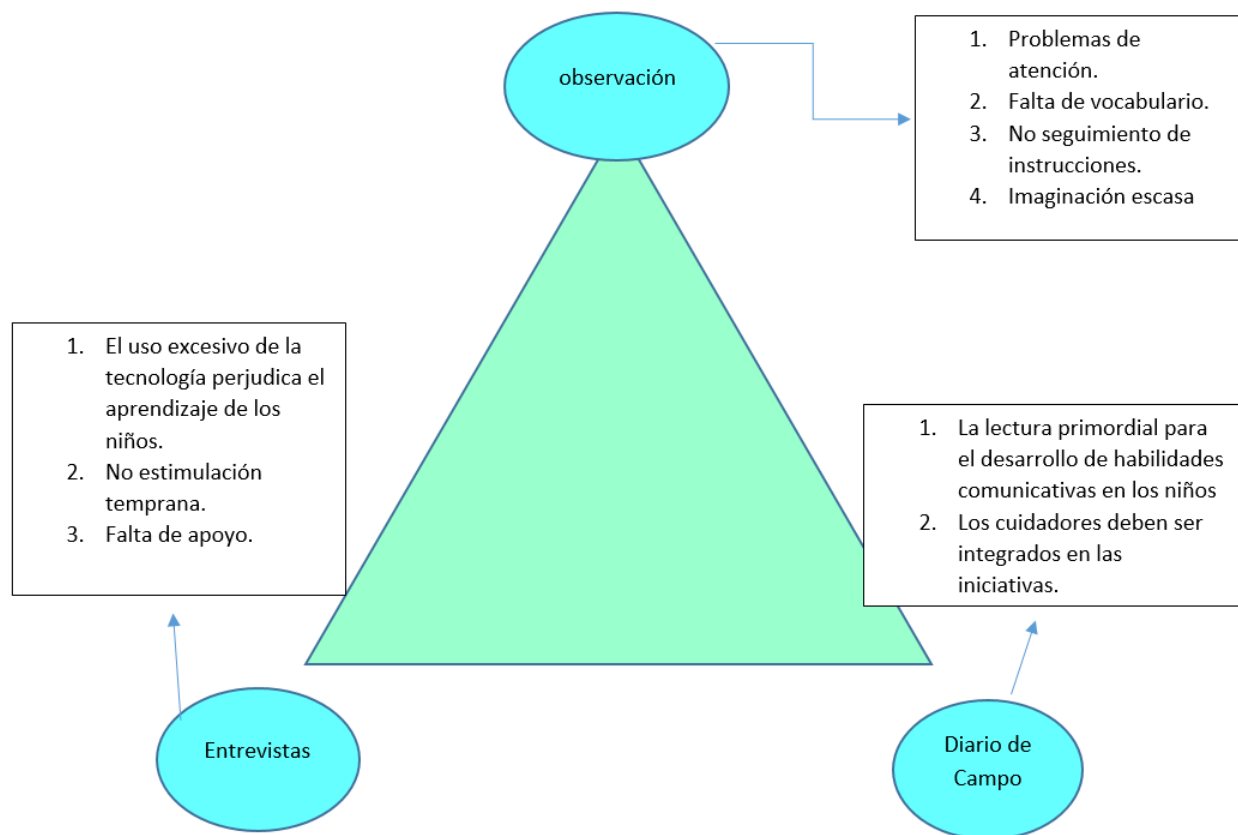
observación

1. Problemas de atención.
2. Falta de vocabulario.
3. No seguimiento de instrucciones.
4. Imaginación escasa

1. El uso excesivo de la tecnología perjudica el aprendizaje de los niños.
2. No estimulación temprana.
3. Falta de apoyo.

1. La lectura primordial para el desarrollo de habilidades comunicativas en los niños
2. Los cuidadores deben ser integrados en las iniciativas.

Entrevistas

Diario de Campo